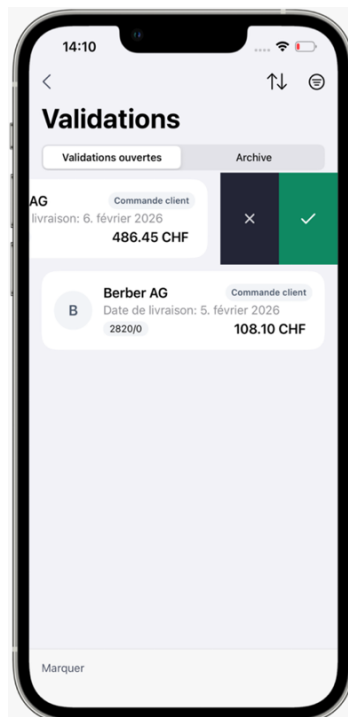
14:10

<

Validations

Validations ouvertes

Archive

AG

Commande client

livraison: 6. février 2026

486.45 CHF

×

✓

B

Berber AG

Commande client

Date de livraison: 5. février 2026

2820/0

108.10 CHF

Marquer